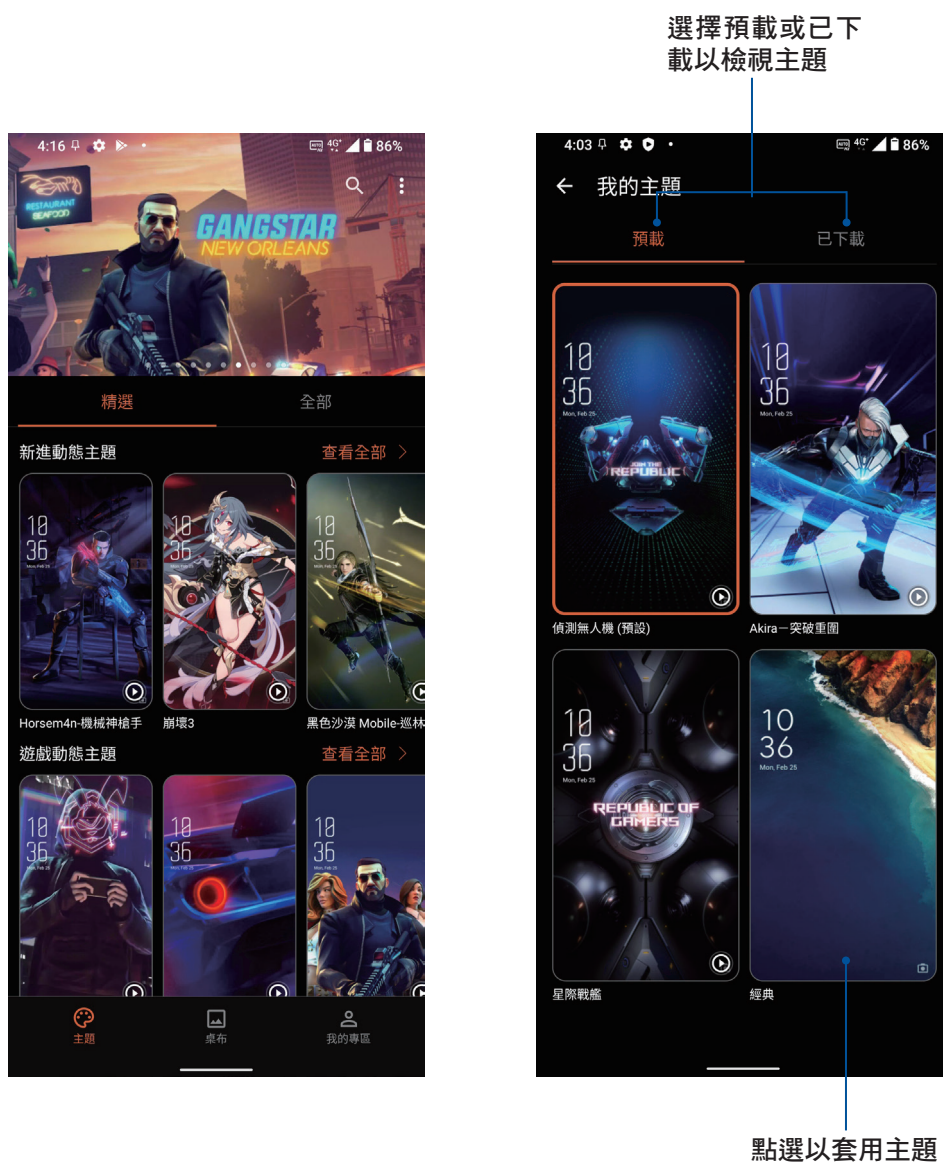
選擇預載或已下載以檢視主題

4:16 86%

RESTAURANT SEAFOOD

GANGSTAR NEW ORLEANS

精選 全部

新進動態主題 查看全部 >

10 36 Mon, Feb 25

Horsem4n-機械神槍手

崩壞3

黑色沙漠 Mobile-巡林

遊戲動態主題 查看全部 >

主題 桌布 我的專區

4:03 86%

← 我的主題

預載 已下載

10 36 Mon, Feb 25

JOIN THE REPUBLIC

偵測無人機 (預設)

Akira－突破重圍

REPUBLIC OF GAMERS

星際戰艦

經典

點選以套用主題